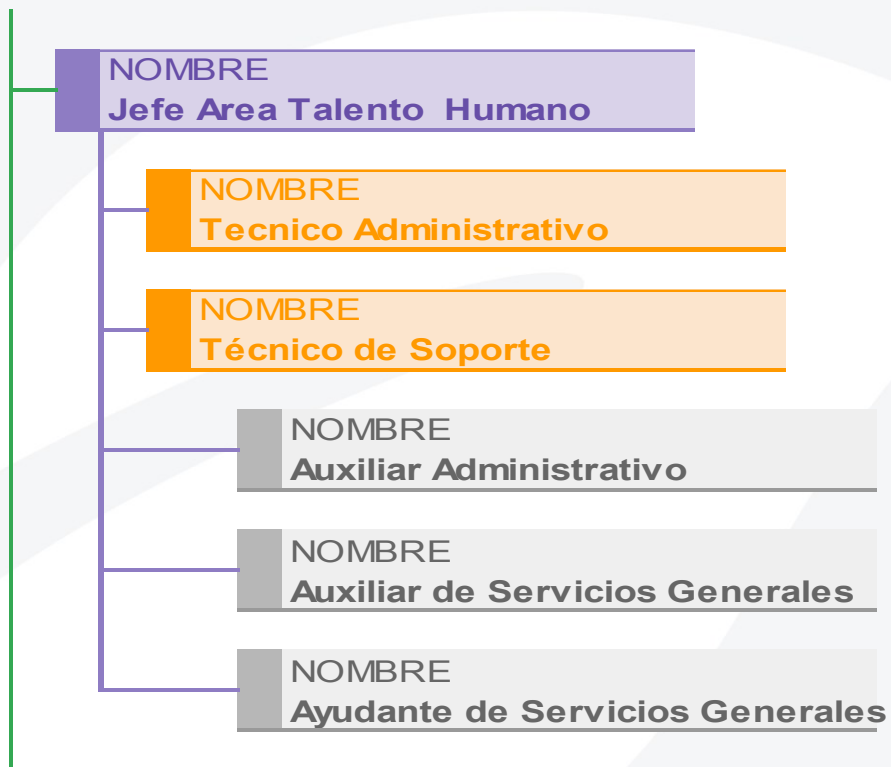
NOMBRE
Jefe Area Talento  Humano

NOMBRE
Tecnico Administrativo

NOMBRE
Técnico de Soporte

NOMBRE
Auxiliar Administrativo

NOMBRE
Auxiliar de Servicios Generales

NOMBRE
Ayudante de Servicios Generales